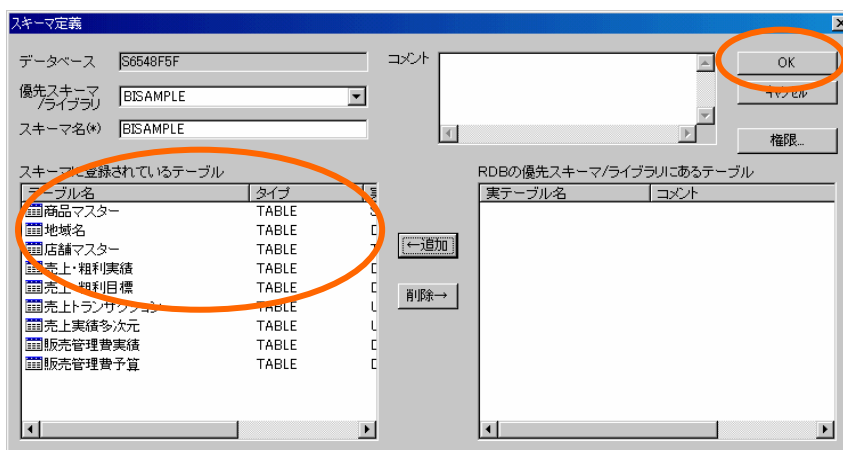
スキーマ定義

データベース S6548F5F

優先スキーマ/ライブラリ BISAMPLE

スキーマ名(*) BISAMPLE

コメント

OK

キャンセル

権限...

スキーマに登録されているテーブル

| テーブル名 | タイプ | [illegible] |
|---|---|---|
| 商品マスター | TABLE | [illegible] |
| 地域名 | TABLE | D |
| 店舗マスター | TABLE | T |
| 売上・粗利実績 | TABLE | D |
| 売上・粗利目標 | TABLE | D |
| 売上トランザクション | TABLE | U |
| 売上実績多次元 | TABLE | U |
| 販売管理費実績 | TABLE | D |
| 販売管理費予算 | TABLE | D |

←追加

削除→

RDBの優先スキーマ/ライブラリにあるテーブル

| 実テーブル名 | コメント |
|---|---|